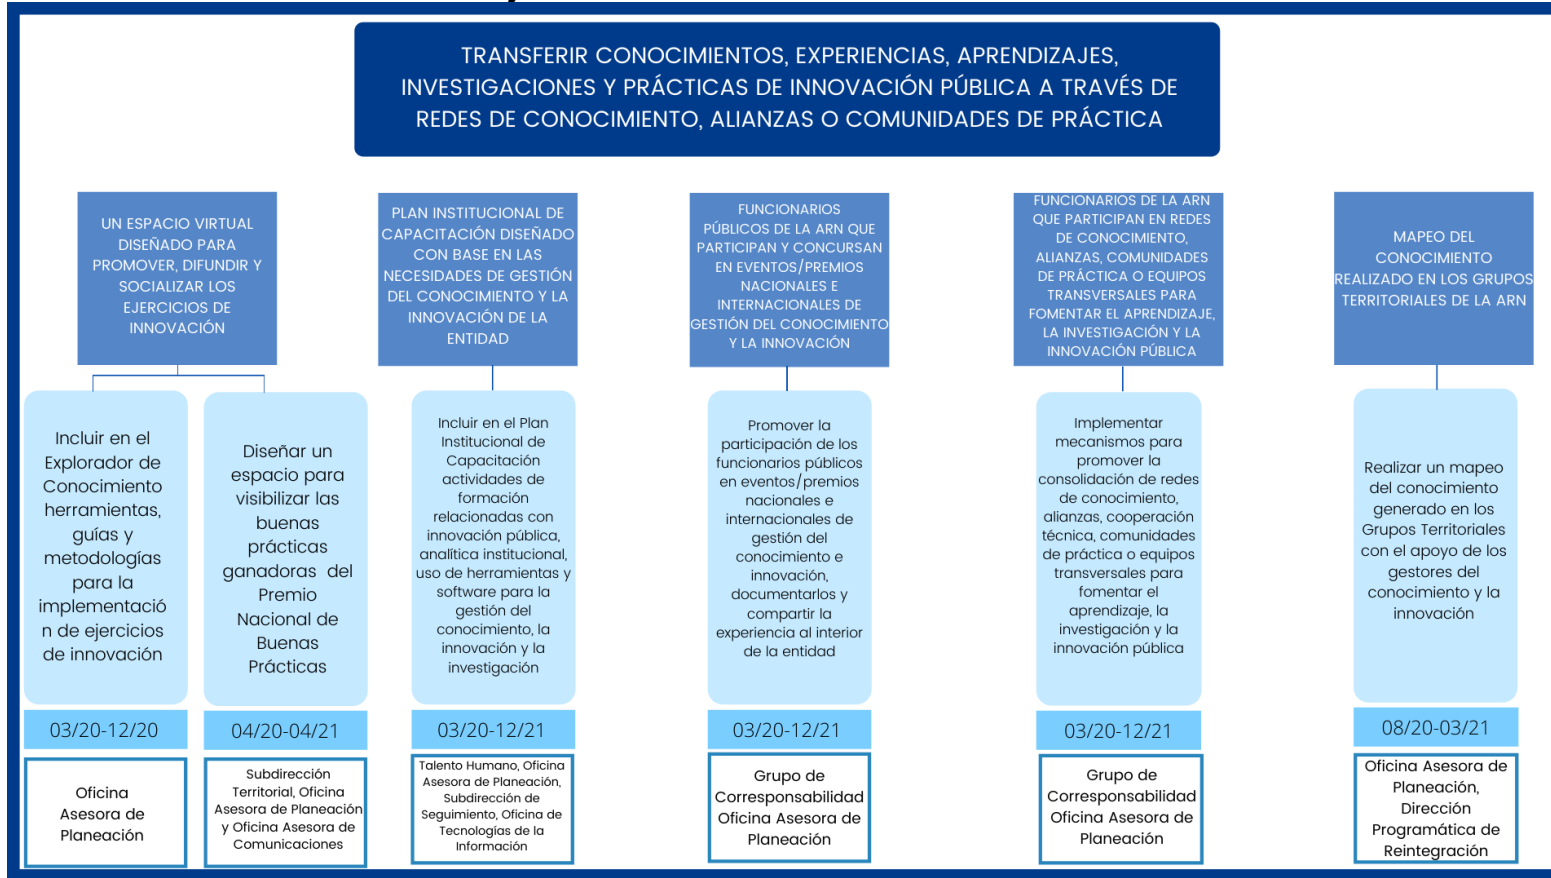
TRANSFERIR CONOCIMIENTOS, EXPERIENCIAS, APRENDIZAJES, INVESTIGACIONES Y PRÁCTICAS DE INNOVACIÓN PÚBLICA A TRAVÉS DE REDES DE CONOCIMIENTO, ALIANZAS O COMUNIDADES DE PRÁCTICA

UN ESPACIO VIRTUAL DISEÑADO PARA PROMOVER, DIFUNDIR Y SOCIALIZAR LOS EJERCICIOS DE INNOVACIÓN

Incluir en el Explorador de Conocimiento herramientas, guías y metodologías para la implementación de ejercicios de innovación

03/20-12/20

Oficina Asesora de Planeación

Diseñar un espacio para visibilizar las buenas prácticas ganadoras del Premio Nacional de Buenas Prácticas

04/20-04/21

Subdirección Territorial, Oficina Asesora de Planeación y Oficina Asesora de Comunicaciones

PLAN INSTITUCIONAL DE CAPACITACIÓN DISEÑADO CON BASE EN LAS NECESIDADES DE GESTIÓN DEL CONOCIMIENTO Y LA INNOVACIÓN DE LA ENTIDAD

Incluir en el Plan Institucional de Capacitación actividades de formación relacionadas con innovación pública, analítica institucional, uso de herramientas y software para la gestión del conocimiento, la innovación y la investigación

03/20-12/21

Talento Humano, Oficina Asesora de Planeación, Subdirección de Seguimiento, Oficina de Tecnologías de la Información

FUNCIONARIOS PÚBLICOS DE LA ARN QUE PARTICIPAN Y CONCURSAN EN EVENTOS/PREMIOS NACIONALES E INTERNACIONALES DE GESTIÓN DEL CONOCIMIENTO Y LA INNOVACIÓN

Promover la participación de los funcionarios públicos en eventos/premios nacionales e internacionales de gestión del conocimiento e innovación, documentarlos y compartir la experiencia al interior de la entidad

03/20-12/21

Grupo de Corresponsabilidad Oficina Asesora de Planeación

FUNCIONARIOS DE LA ARN QUE PARTICIPAN EN REDES DE CONOCIMIENTO, ALIANZAS, COMUNIDADES DE PRÁCTICA O EQUIPOS TRANSVERSALES PARA FOMENTAR EL APRENDIZAJE, LA INVESTIGACIÓN Y LA INNOVACIÓN PÚBLICA

Implementar mecanismos para promover la consolidación de redes de conocimiento, alianzas, cooperación técnica, comunidades de práctica o equipos transversales para fomentar el aprendizaje, la investigación y la innovación pública

03/20-12/21

Grupo de Corresponsabilidad Oficina Asesora de Planeación

MAPEO DEL CONOCIMIENTO REALIZADO EN LOS GRUPOS TERRITORIALES DE LA ARN

Realizar un mapeo del conocimiento generado en los Grupos Territoriales con el apoyo de los gestores del conocimiento y la innovación

08/20-03/21

Oficina Asesora de Planeación, Dirección Programática de Reintegración